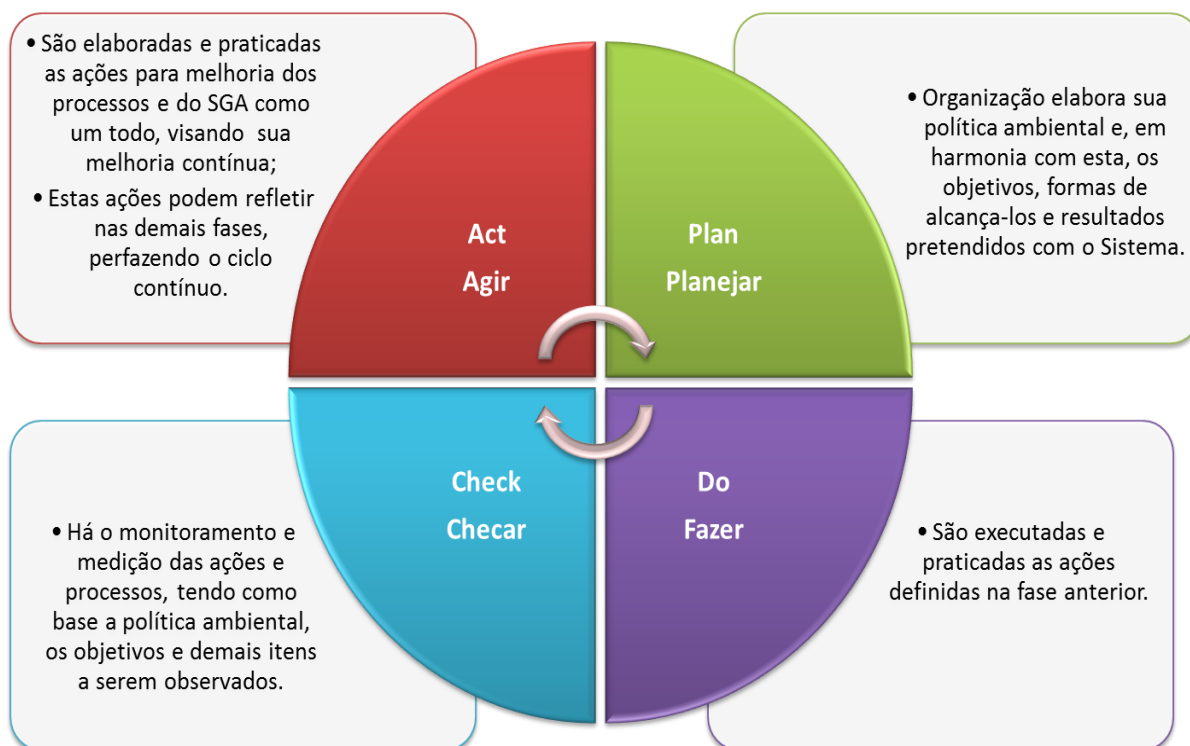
• São elaboradas e praticadas as ações para melhoria dos processos e do SGA como um todo, visando sua melhoria contínua;

• Estas ações podem refletir nas demais fases, perfazendo o ciclo contínuo.

Act
Agir

Plan
Planejar

• Organização elabora sua política ambiental e, em harmonia com esta, os objetivos, formas de alcança-los e resultados pretendidos com o Sistema.

Check
Checar

Do
Fazer

• Há o monitoramento e medição das ações e processos, tendo como base a política ambiental, os objetivos e demais itens a serem observados.

• São executadas e praticadas as ações definidas na fase anterior.